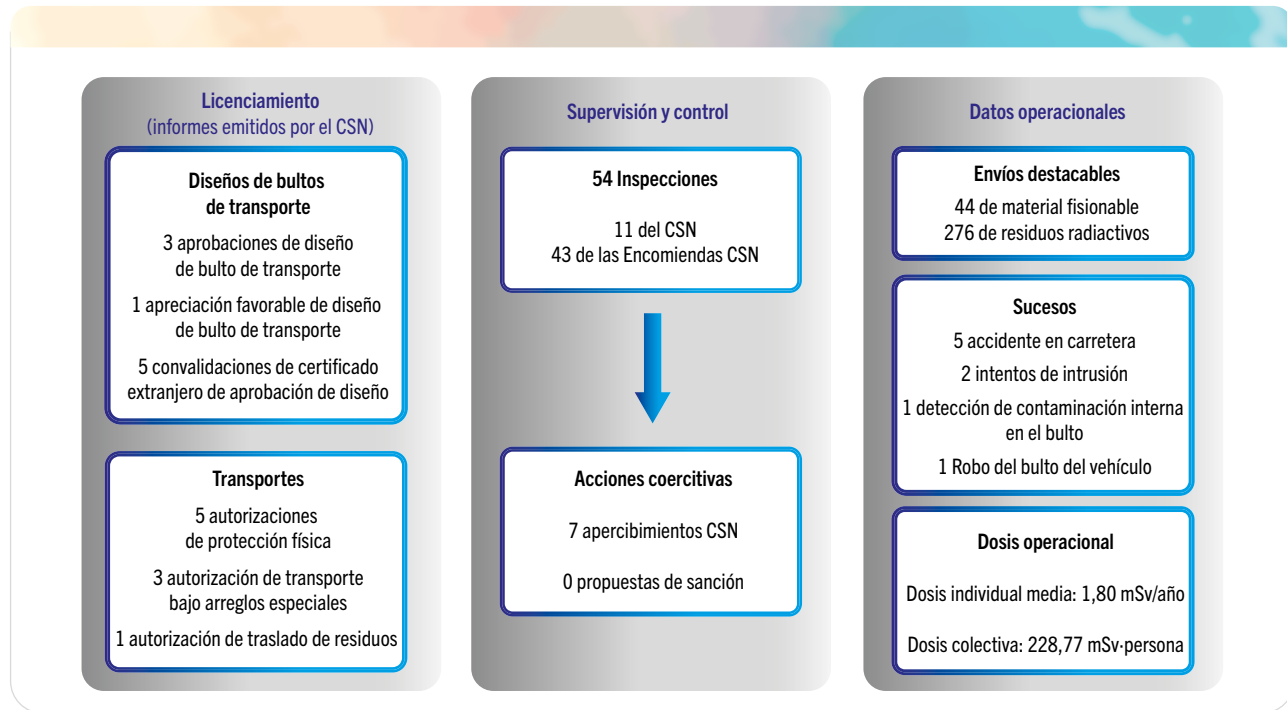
Licenciamiento
(informes emitidos por el CSN)

Diseños de bultos de transporte

3 aprobaciones de diseño de bulto de transporte

1 apreciación favorable de diseño de bulto de transporte

5 convalidaciones de certificado extranjero de aprobación de diseño

Transportes

5 autorizaciones de protección física

3 autorización de transporte bajo arreglos especiales

1 autorización de traslado de residuos

Supervisión y control

54 Inspecciones

11 del CSN
43 de las Encomiendas CSN

Acciones coercitivas

7 apercibimientos CSN

0 propuestas de sanción

Datos operacionales

Envíos destacables

44 de material fisionable
276 de residuos radiactivos

Sucesos

5 accidente en carretera

2 intentos de intrusión

1 detección de contaminación interna en el bulto

1 Robo del bulto del vehículo

Dosis operacional

Dosis individual media: 1,80 mSv/año

Dosis colectiva: 228,77 mSv·persona